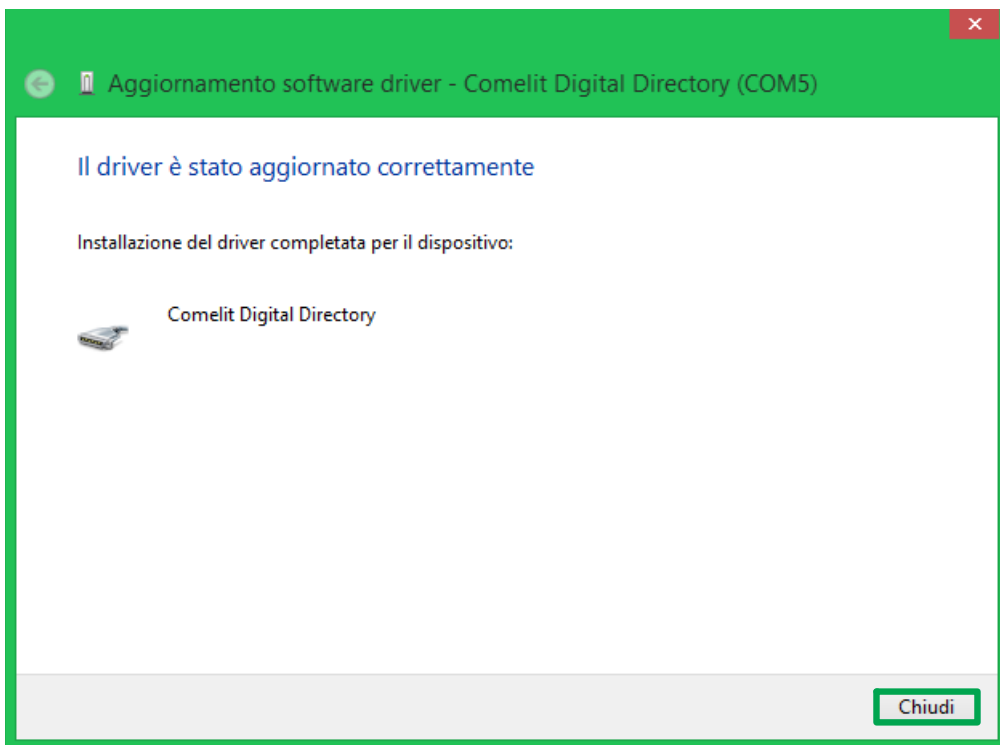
Aggiornamento software driver - Comelit Digital Directory (COM5)

Il driver è stato aggiornato correttamente

Installazione del driver completata per il dispositivo:

Comelit Digital Directory

Chiudi